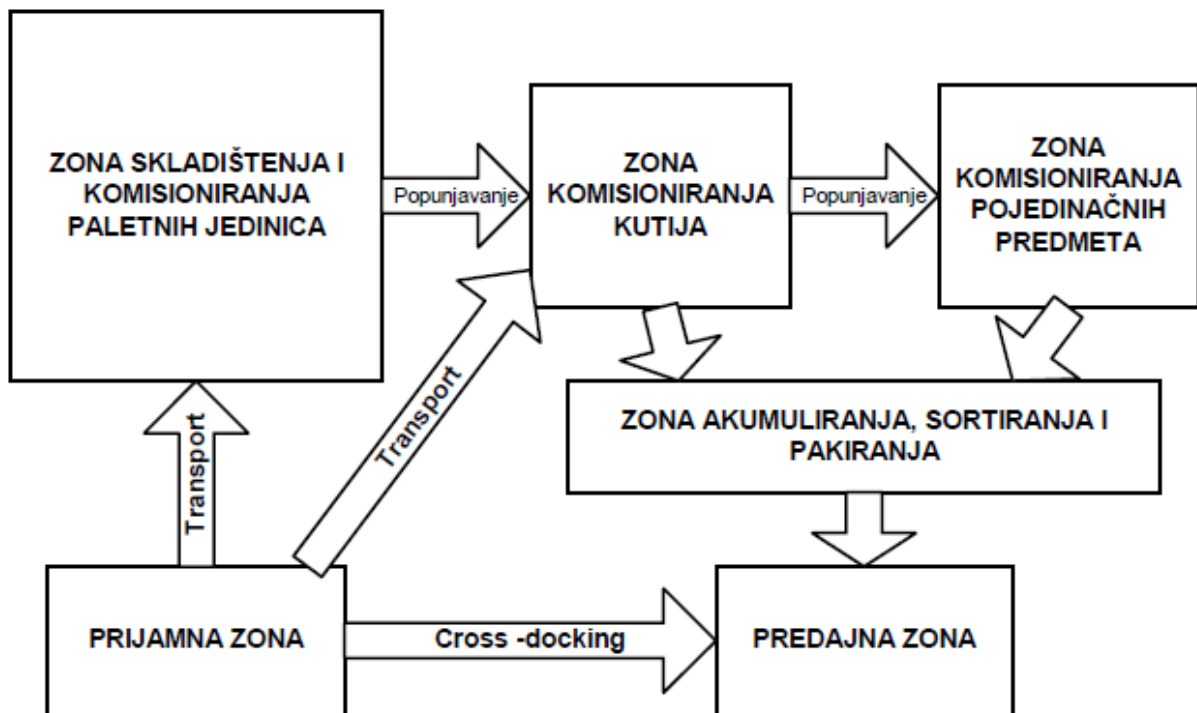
ZONA SKLADIŠTENJA I KOMISIONIRANJA PALETNIH JEDINICA

Popunjavanje

ZONA KOMISIONIRANJA KUTIJA

Popunjavanje

ZONA KOMISIONIRANJA POJEDINAČNIH PREDMETA

Transport

Transport

ZONA AKUMULIRANJA, SORTIRANJA I PAKIRANJA

PRIJAMNA ZONA

Cross -docking

PREDAJNA ZONA